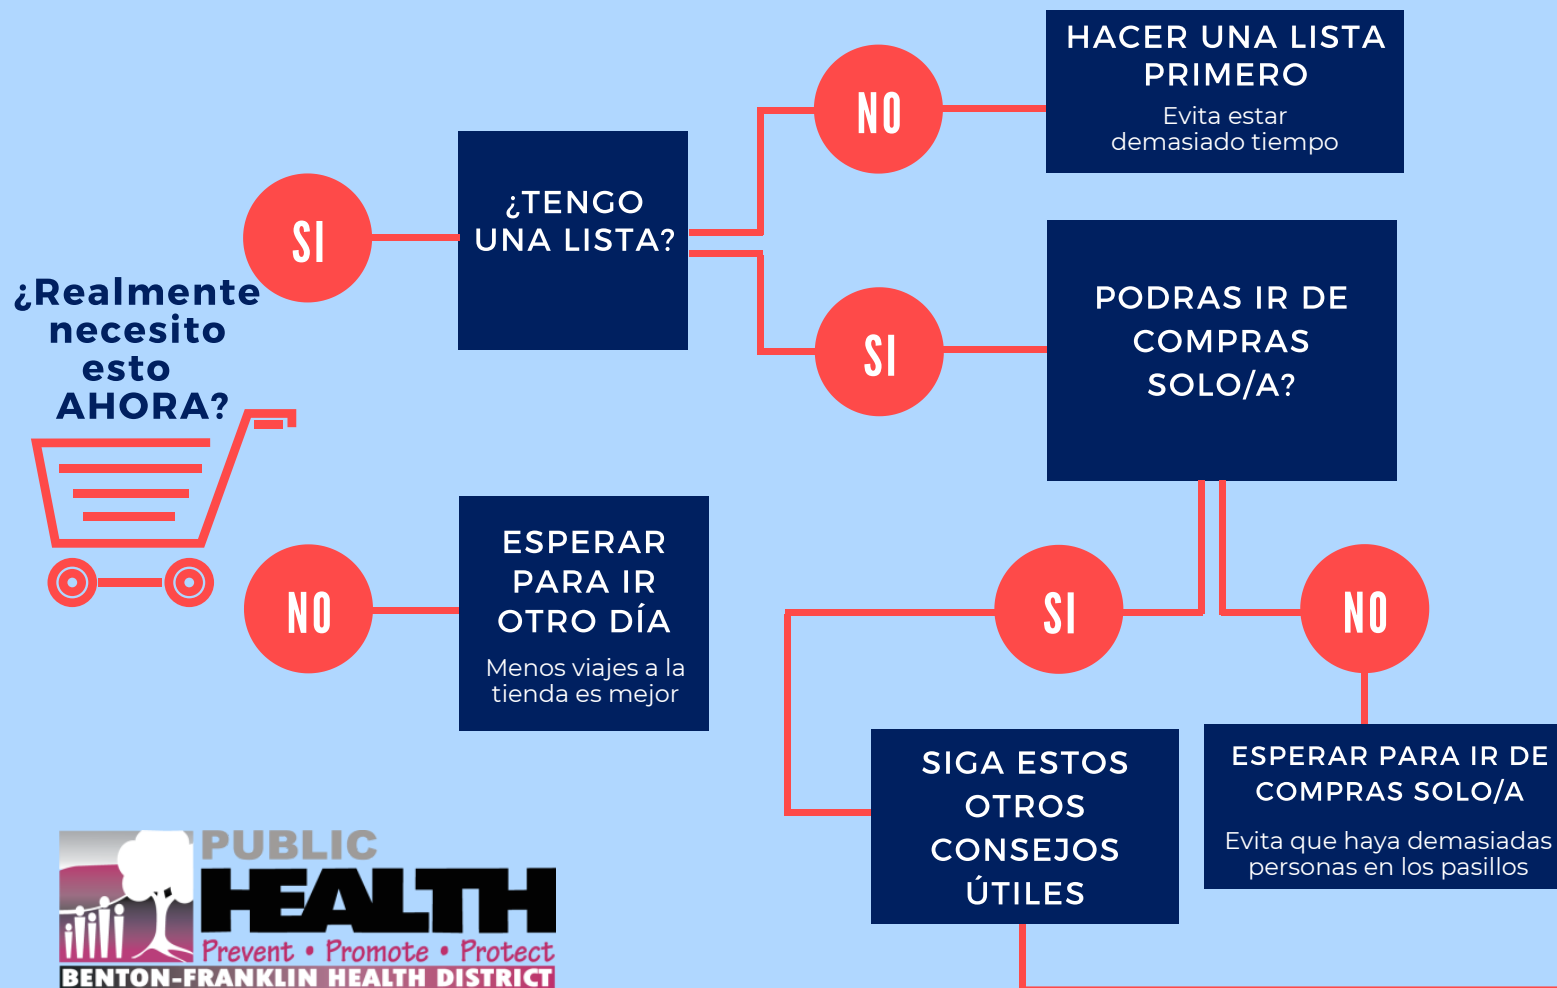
¿Realmente necesito esto AHORA?

SI

¿TENGO UNA LISTA?

NO

HACER UNA LISTA PRIMERO

Evita estar demasiado tiempo

SI

PODRAS IR DE COMPRAS SOLO/A?

NO

ESPERAR PARA IR OTRO DÍA

Menos viajes a la tienda es mejor

SI

NO

SIGA ESTOS OTROS CONSEJOS ÚTILES

ESPERAR PARA IR DE COMPRAS SOLO/A

Evita que haya demasiadas personas en los pasillos

PUBLIC HEALTH
Prevent • Promote • Protect
BENTON-FRANKLIN HEALTH DISTRICT